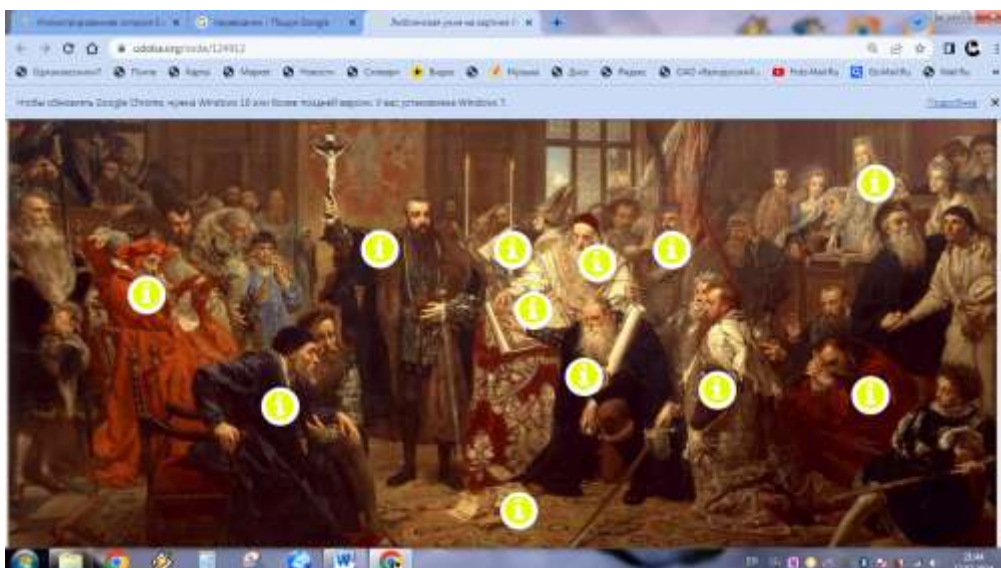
Иллюстрирование вопрос Е | Переводчик – Поиск Google | Люблинская уния на картине
odoba.org/node/124912
Одноклассники Почта Карты Маркет Новости Словари Видео Музыка Диск Переводчик ОАО «Белорусский...» Foto Mail.Ru Mail.Ru
Чтобы обновить Google Chrome, нужна Windows 10 или более поздней версии. У вас установлена Windows 7.
Подробнее
i
i
i
i
i
i
i
i
i
i
i
i
W
23:44